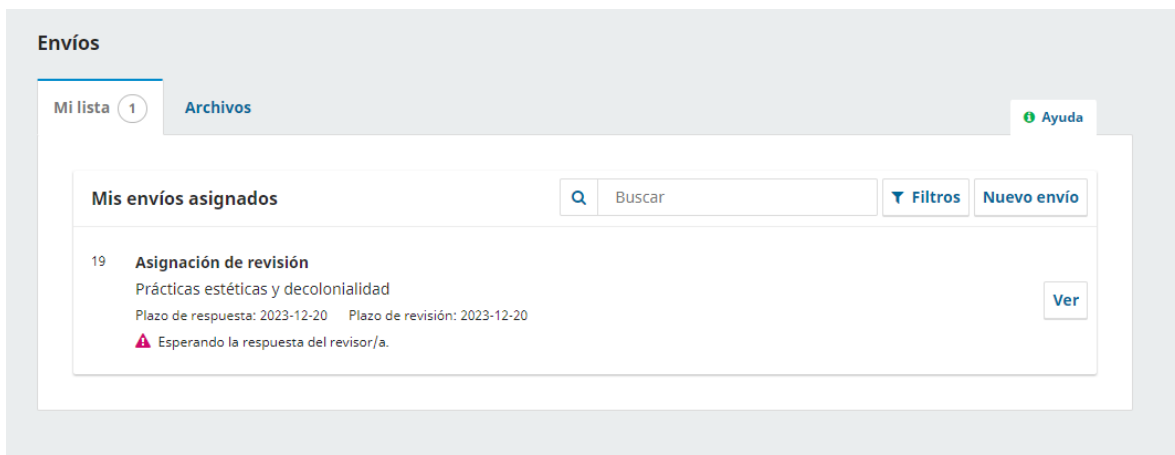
Envíos

Mi lista 1

Archivos

Ayuda

Mis envíos asignados

Buscar

Filtros

Nuevo envío

19

Asignación de revisión

Prácticas estéticas y decolonialidad

Plazo de respuesta: 2023-12-20 Plazo de revisión: 2023-12-20

Esperando la respuesta del revisor/a.

Ver